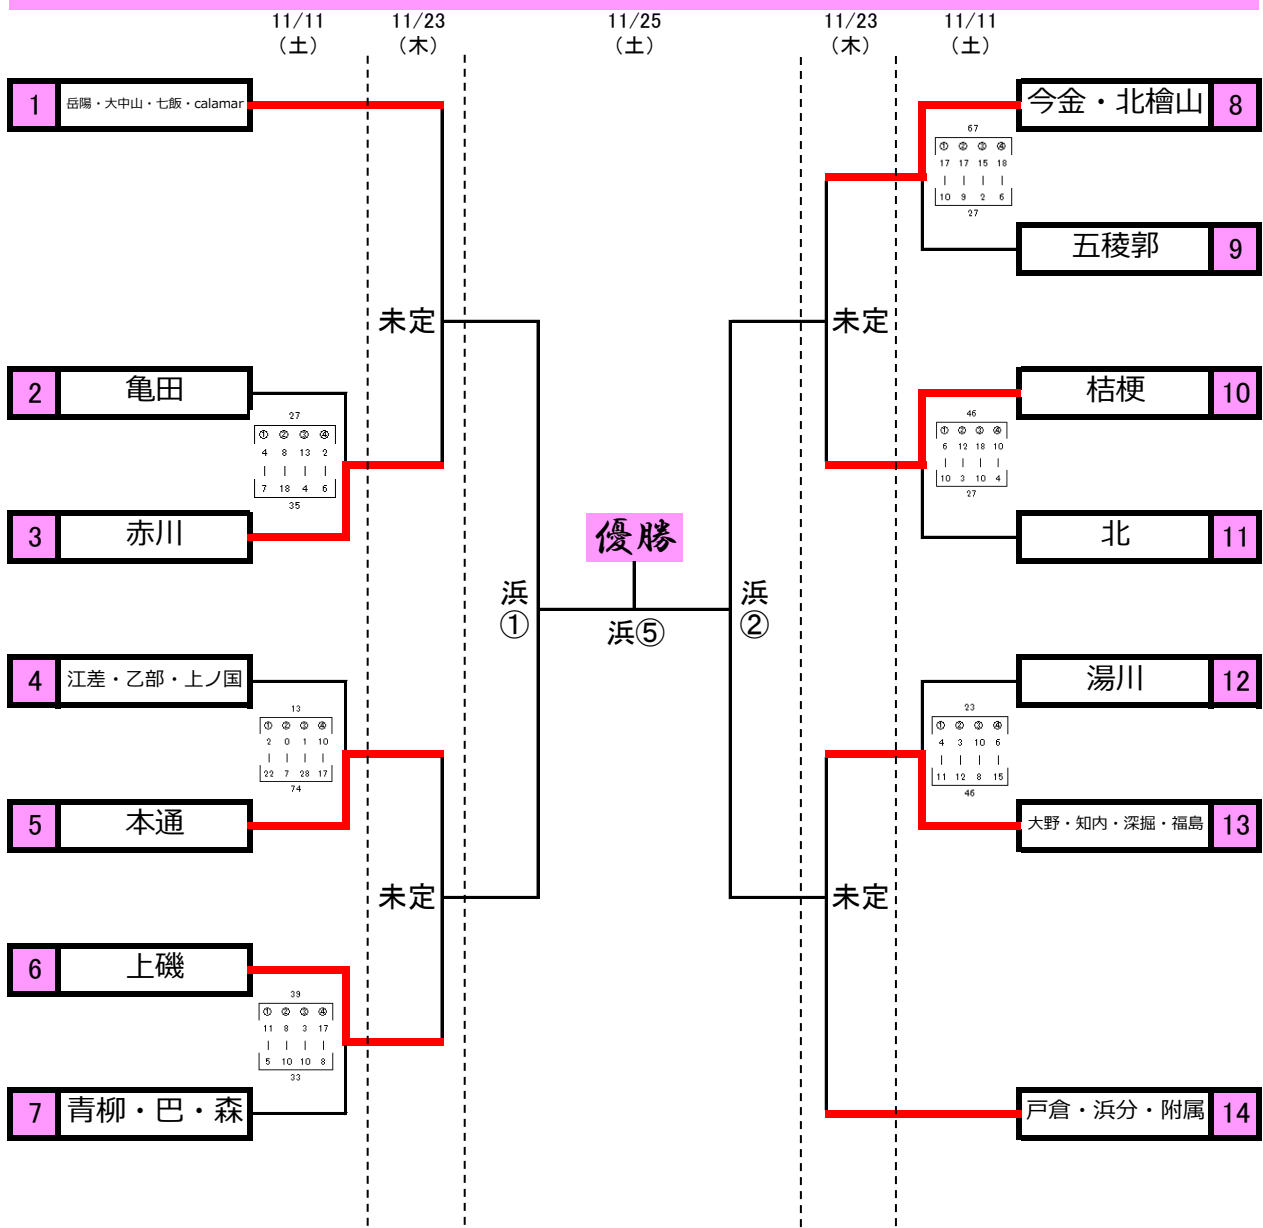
11/11（土） 11/23（木） 11/25（土） 11/23（木） 11/11（土）

1 岳陽・大中山・七飯・calamar
2 亀田
27
| ① | ② | ③ | ④ |
|---|---|---|---|
| 4 | 8 | 13 | 2 |
| 7 | 18 | 4 | 6 |
35
3 赤川
4 江差・乙部・上ノ国
13
| ① | ② | ③ | ④ |
|---|---|---|---|
| 2 | 0 | 1 | 10 |
| 22 | 7 | 28 | 17 |
74
5 本通
6 上磯
39
| ① | ② | ③ | ④ |
|---|---|---|---|
| 11 | 8 | 3 | 17 |
| 5 | 10 | 10 | 8 |
33
7 青柳・巴・森

未定
未定
浜①

優勝
浜⑤

浜②
未定
未定

今金・北檜山 8
67
| ① | ② | ③ | ④ |
|---|---|---|---|
| 17 | 17 | 15 | 18 |
| 10 | 9 | 2 | 6 |
27
五稜郭 9
桔梗 10
46
| ① | ② | ③ | ④ |
|---|---|---|---|
| 6 | 12 | 18 | 10 |
| 10 | 3 | 10 | 4 |
27
北 11
湯川 12
23
| ① | ② | ③ | ④ |
|---|---|---|---|
| 4 | 3 | 10 | 6 |
| 11 | 12 | 8 | 15 |
46
大野・知内・深掘・福島 13
戸倉・浜分・附属 14